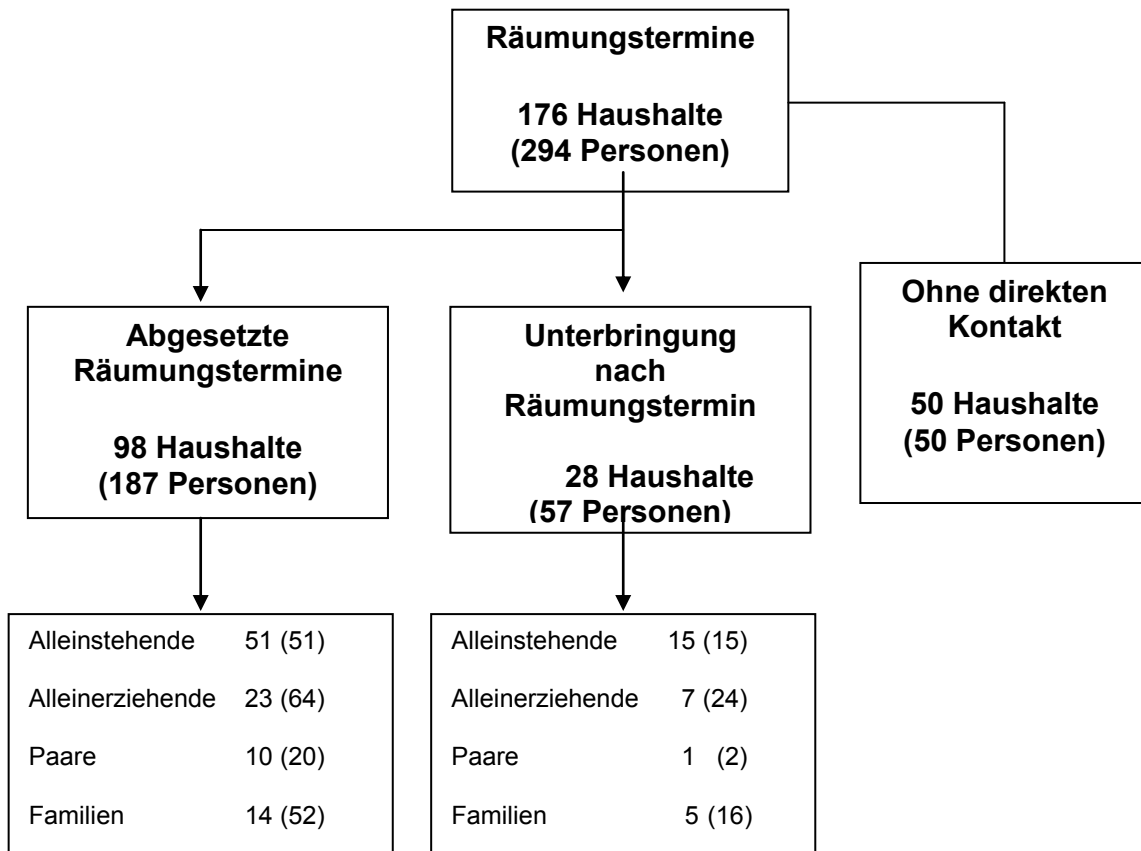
Räumungstermine

176 Haushalte
(294 Personen)

Abgesetzte Räumungstermine

98 Haushalte
(187 Personen)

Unterbringung nach Räumungstermin

28 Haushalte
(57 Personen)

Ohne direkten Kontakt

50 Haushalte
(50 Personen)

| | |
|---|---|
| Alleinstehende | 51 (51) |
| Alleinerziehende | 23 (64) |
| Paare | 10 (20) |
| Familien | 14 (52) |

| | |
|---|---|
| Alleinstehende | 15 (15) |
| Alleinerziehende | 7 (24) |
| Paare | 1 (2) |
| Familien | 5 (16) |